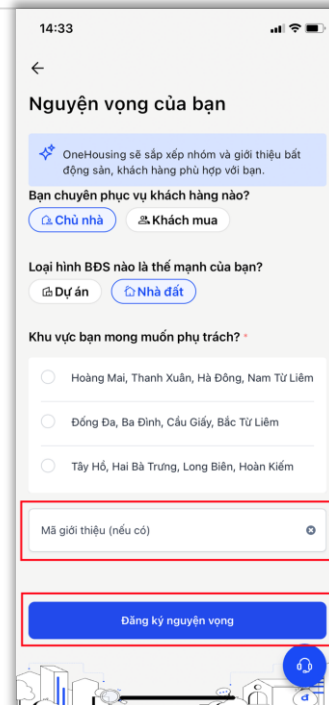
14:33

Nguyện vọng của bạn

OneHousing sẽ sắp xếp nhóm và giới thiệu bất động sản, khách hàng phù hợp với bạn.

Bạn chuyên phục vụ khách hàng nào?

Chủ nhà

Khách mua

Loại hình BĐS nào là thế mạnh của bạn?

Dự án

Nhà đất

Khu vực bạn mong muốn phụ trách? *

Hoàng Mai, Thanh Xuân, Hà Đông, Nam Từ Liêm

Đống Đa, Ba Đình, Cầu Giấy, Bắc Từ Liêm

Tây Hồ, Hai Bà Trưng, Long Biên, Hoàn Kiếm

Mã giới thiệu (nếu có)

Đăng ký nguyện vọng